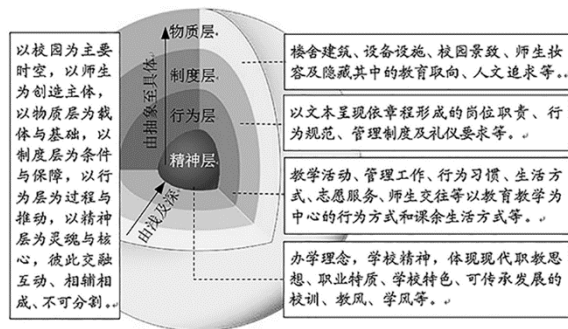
以校园为主要时空，以师生为创造主体，以物质层为载体与基础，以制度层为条件与保障，以行为层为过程与推动，以精神层为灵魂与核心，彼此交融互动、相辅相成、不可分割。

物质层
制度层
行为层
精神层
由抽象至具体
由浅及深

楼舍建筑、设备设施、校园景致、师生妆容及隐藏其中的教育取向、人文追求等。

以文本呈现依章程形成的岗位职责、行为规范、管理制度及礼仪要求等。

教学活动、管理工作、行为习惯、生活方式、志愿服务、师生交往等以教育教学为中心的行为方式和课余生活方式等。

办学理念，学校精神，体现现代职教思想、职业特质、学校特色、可传承发展的校训、教风、学风等。